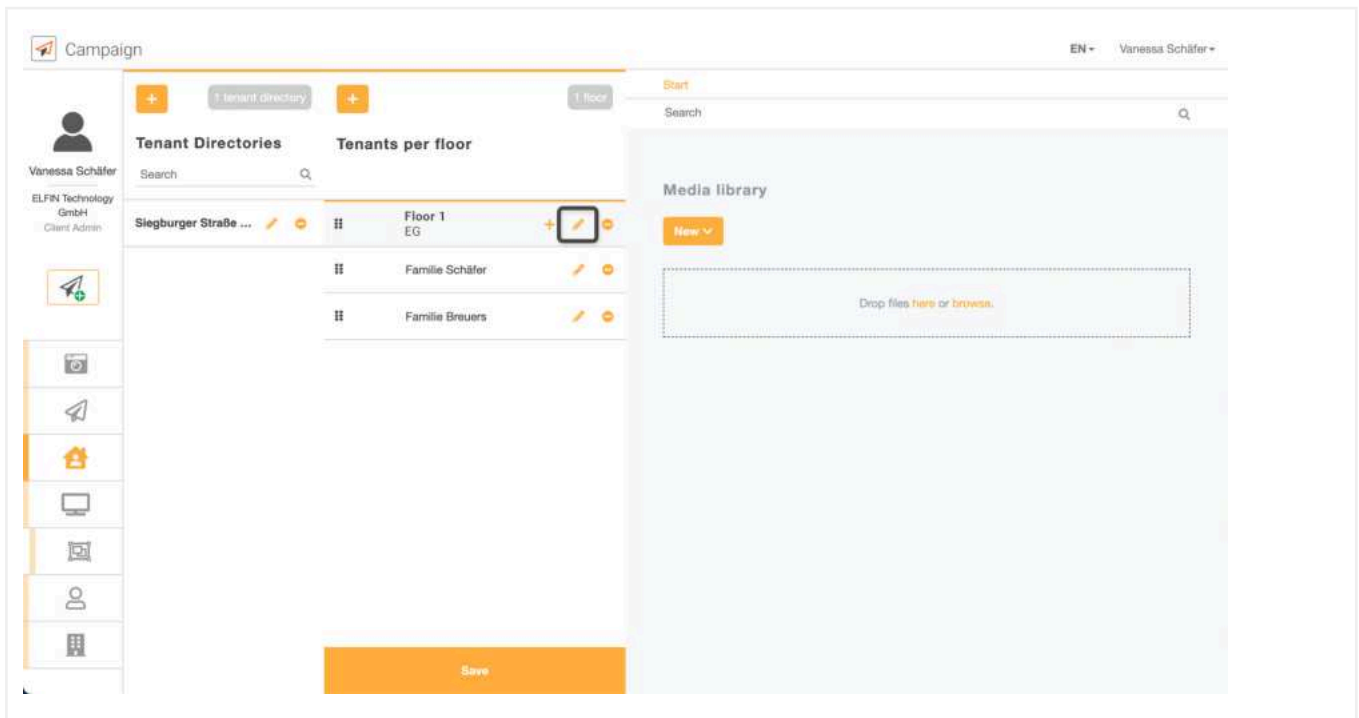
Campaign

EN ▾ Vanessa Schäfer ▾

Vanessa Schäfer
ELFIN Technology GmbH
Client Admin

+ 1 tenant directory

Tenant Directories

Search

Siegburger Straße ...

+ 1 floor

Tenants per floor

Floor 1
EG

Familie Schäfer

Familie Breuers

Save

Start

Search

Media library

New

Drop files here or browse.